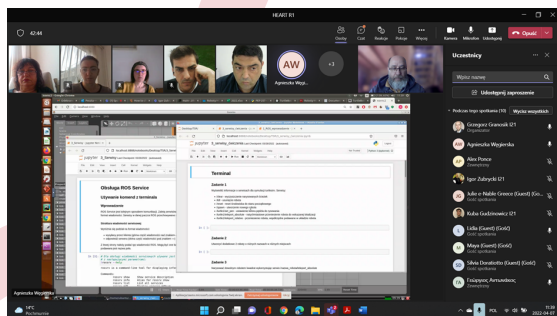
HEART R1

42:44

Osoby Czat Reakcje Pokaż Wyświetl Kamera Mikrofon Udostępnij Opuść

AW
Agnieszka Węgrz...

+1

Uczestnicy

Wpisz nazwę

Udostępnij zaproszenie

Podczas tego spotkania (10) Wycisz wszystkich

Grzegorz Granosik IZ1
Organizator

Agnieszka Węgierska

Alice Ponce
Zewnętrzny

Igor Zubrycki IZ1

Julio e Nuble Greece (Guest) (Go...
Gość spotkania

Kuba Gudzinowicz IZ1

Lidia (Guest) (Gość)
Gość spotkania

Maya (Guest) (Gość)
Gość spotkania

Silvia Donatiotto (Guest) (Gość)
Gość spotkania

Γεώργιος Αντωνιάδης
Zewnętrzny

jupyter 0_Sampling

Obsługa ROS Service

Używanie komend z terminala

jupyter 0_wstep_DANE_SAMPLING

Terminal

Zadanie 1

Zadanie 2

Zadanie 3

Agnieszka Węgierska

NFC
Przeważnie

POL

11:39
2022-04-07